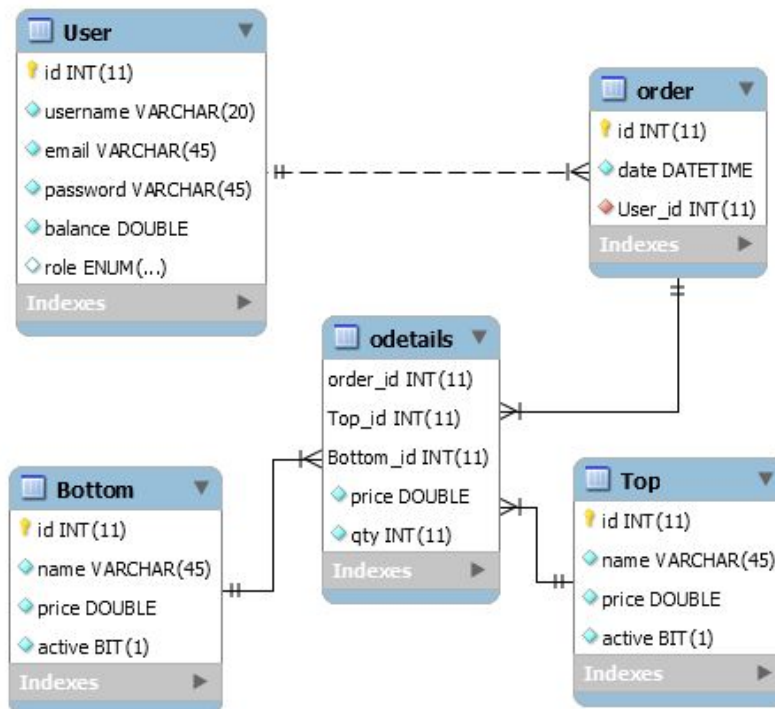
User
id INT(11)
username VARCHAR(20)
email VARCHAR(45)
password VARCHAR(45)
balance DOUBLE
role ENUM(...)
Indexes

order
id INT(11)
date DATETIME
User_id INT(11)
Indexes

odetails
order_id INT(11)
Top_id INT(11)
Bottom_id INT(11)
price DOUBLE
qty INT(11)
Indexes

Bottom
id INT(11)
name VARCHAR(45)
price DOUBLE
active BIT(1)
Indexes

Top
id INT(11)
name VARCHAR(45)
price DOUBLE
active BIT(1)
Indexes